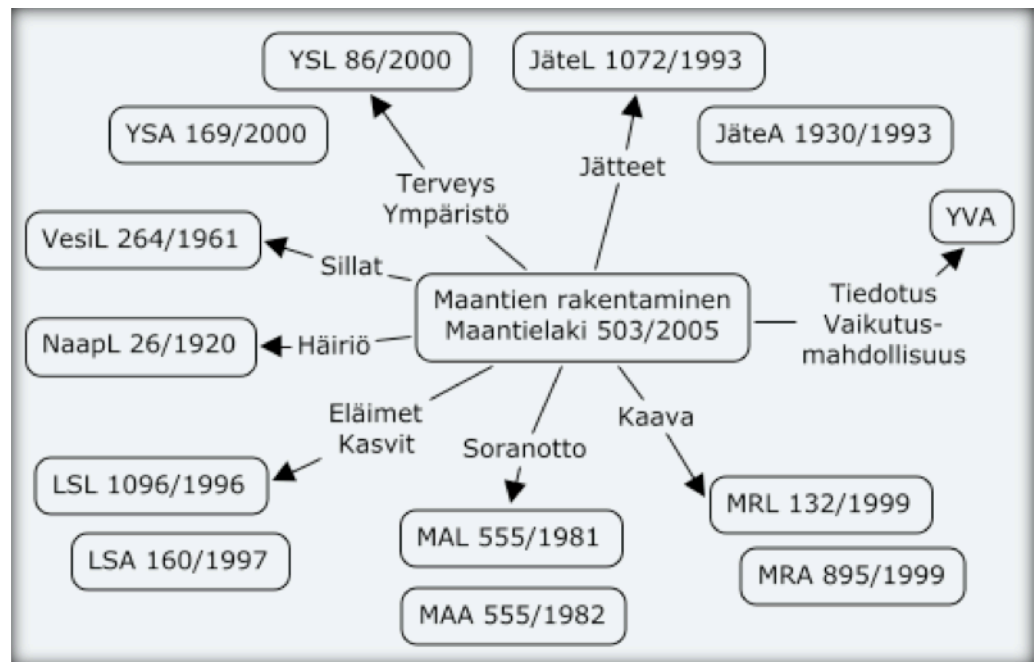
YSL 86/2000

JäteL 1072/1993

YSA 169/2000

JäteA 1930/1993

Terveys
Ympäristö

Jätteet

YVA

VesiL 264/1961

Sillat

Maantien rakentaminen
Maantielaki 503/2005

Tiedotus
Vaikutusmahdollisuus

NaapL 26/1920

Häiriö

Eläimet
Kasvit

Kaava

Soranotto

LSL 1096/1996

MRL 132/1999

LSA 160/1997

MAL 555/1981

MRA 895/1999

MAA 555/1982